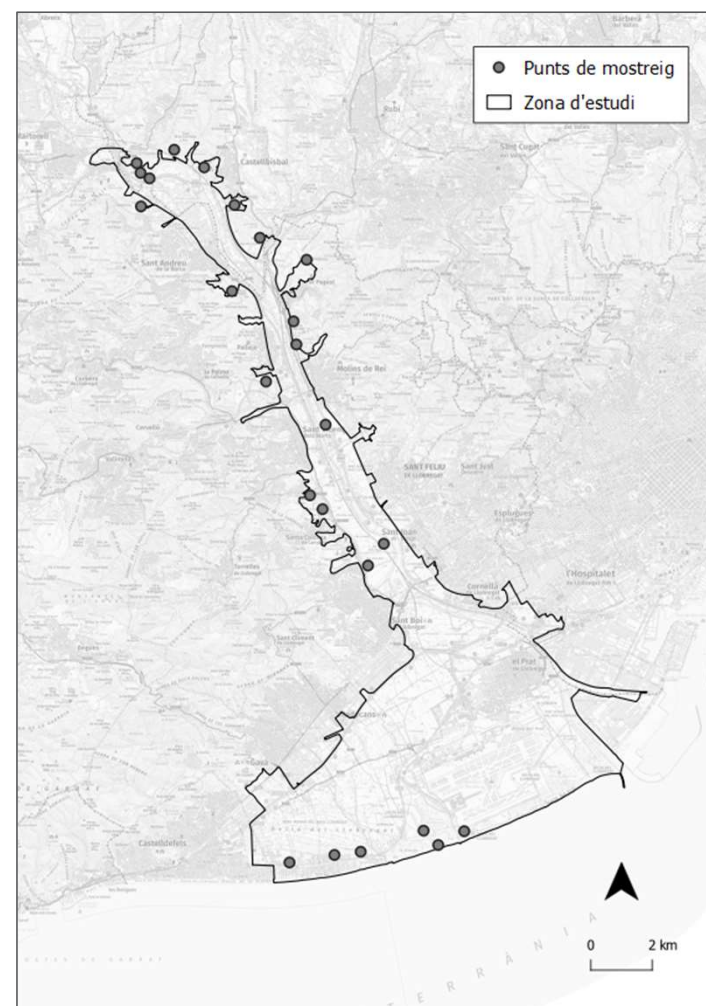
Punts de mostreig
Zona d'estudi

Castellbisbal
Rubí
Sant Cugat
Sant Andreu de la Barca
Molins de Rei
Sant Feliu de Llobregat
Sant Just
Esplugues
Cornellà
L'Hospitalet
Sant Boi
El Prat
Gavà
Castelldefels

0
2 km